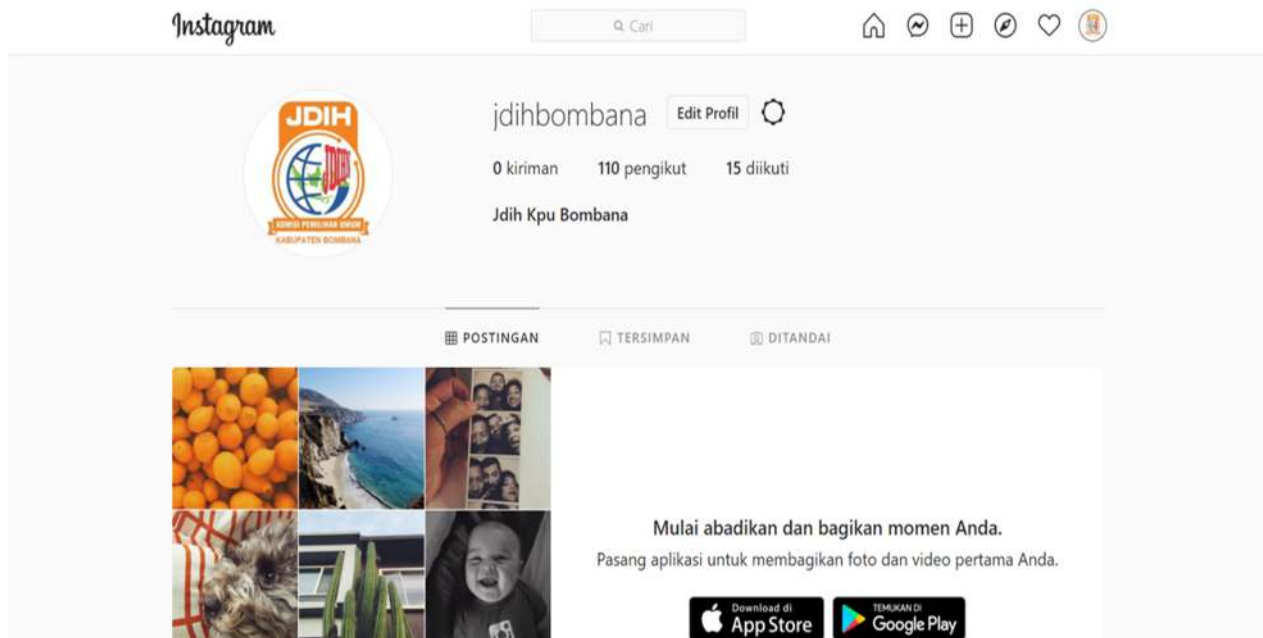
Instagram

Cari

JDIH

KOMISI PEMILIHAN UMUM

KABUPATEN BOMBANA

jdihbombana Edit Profil

0 kiriman 110 pengikut 15 diikuti

Jdih Kpu Bombana

POSTINGAN TERSIMPAN DITANDAI

Mulai abadikan dan bagikan momen Anda.

Pasang aplikasi untuk membagikan foto dan video pertama Anda.

Download di App Store

TEMUKAN DI Google Play